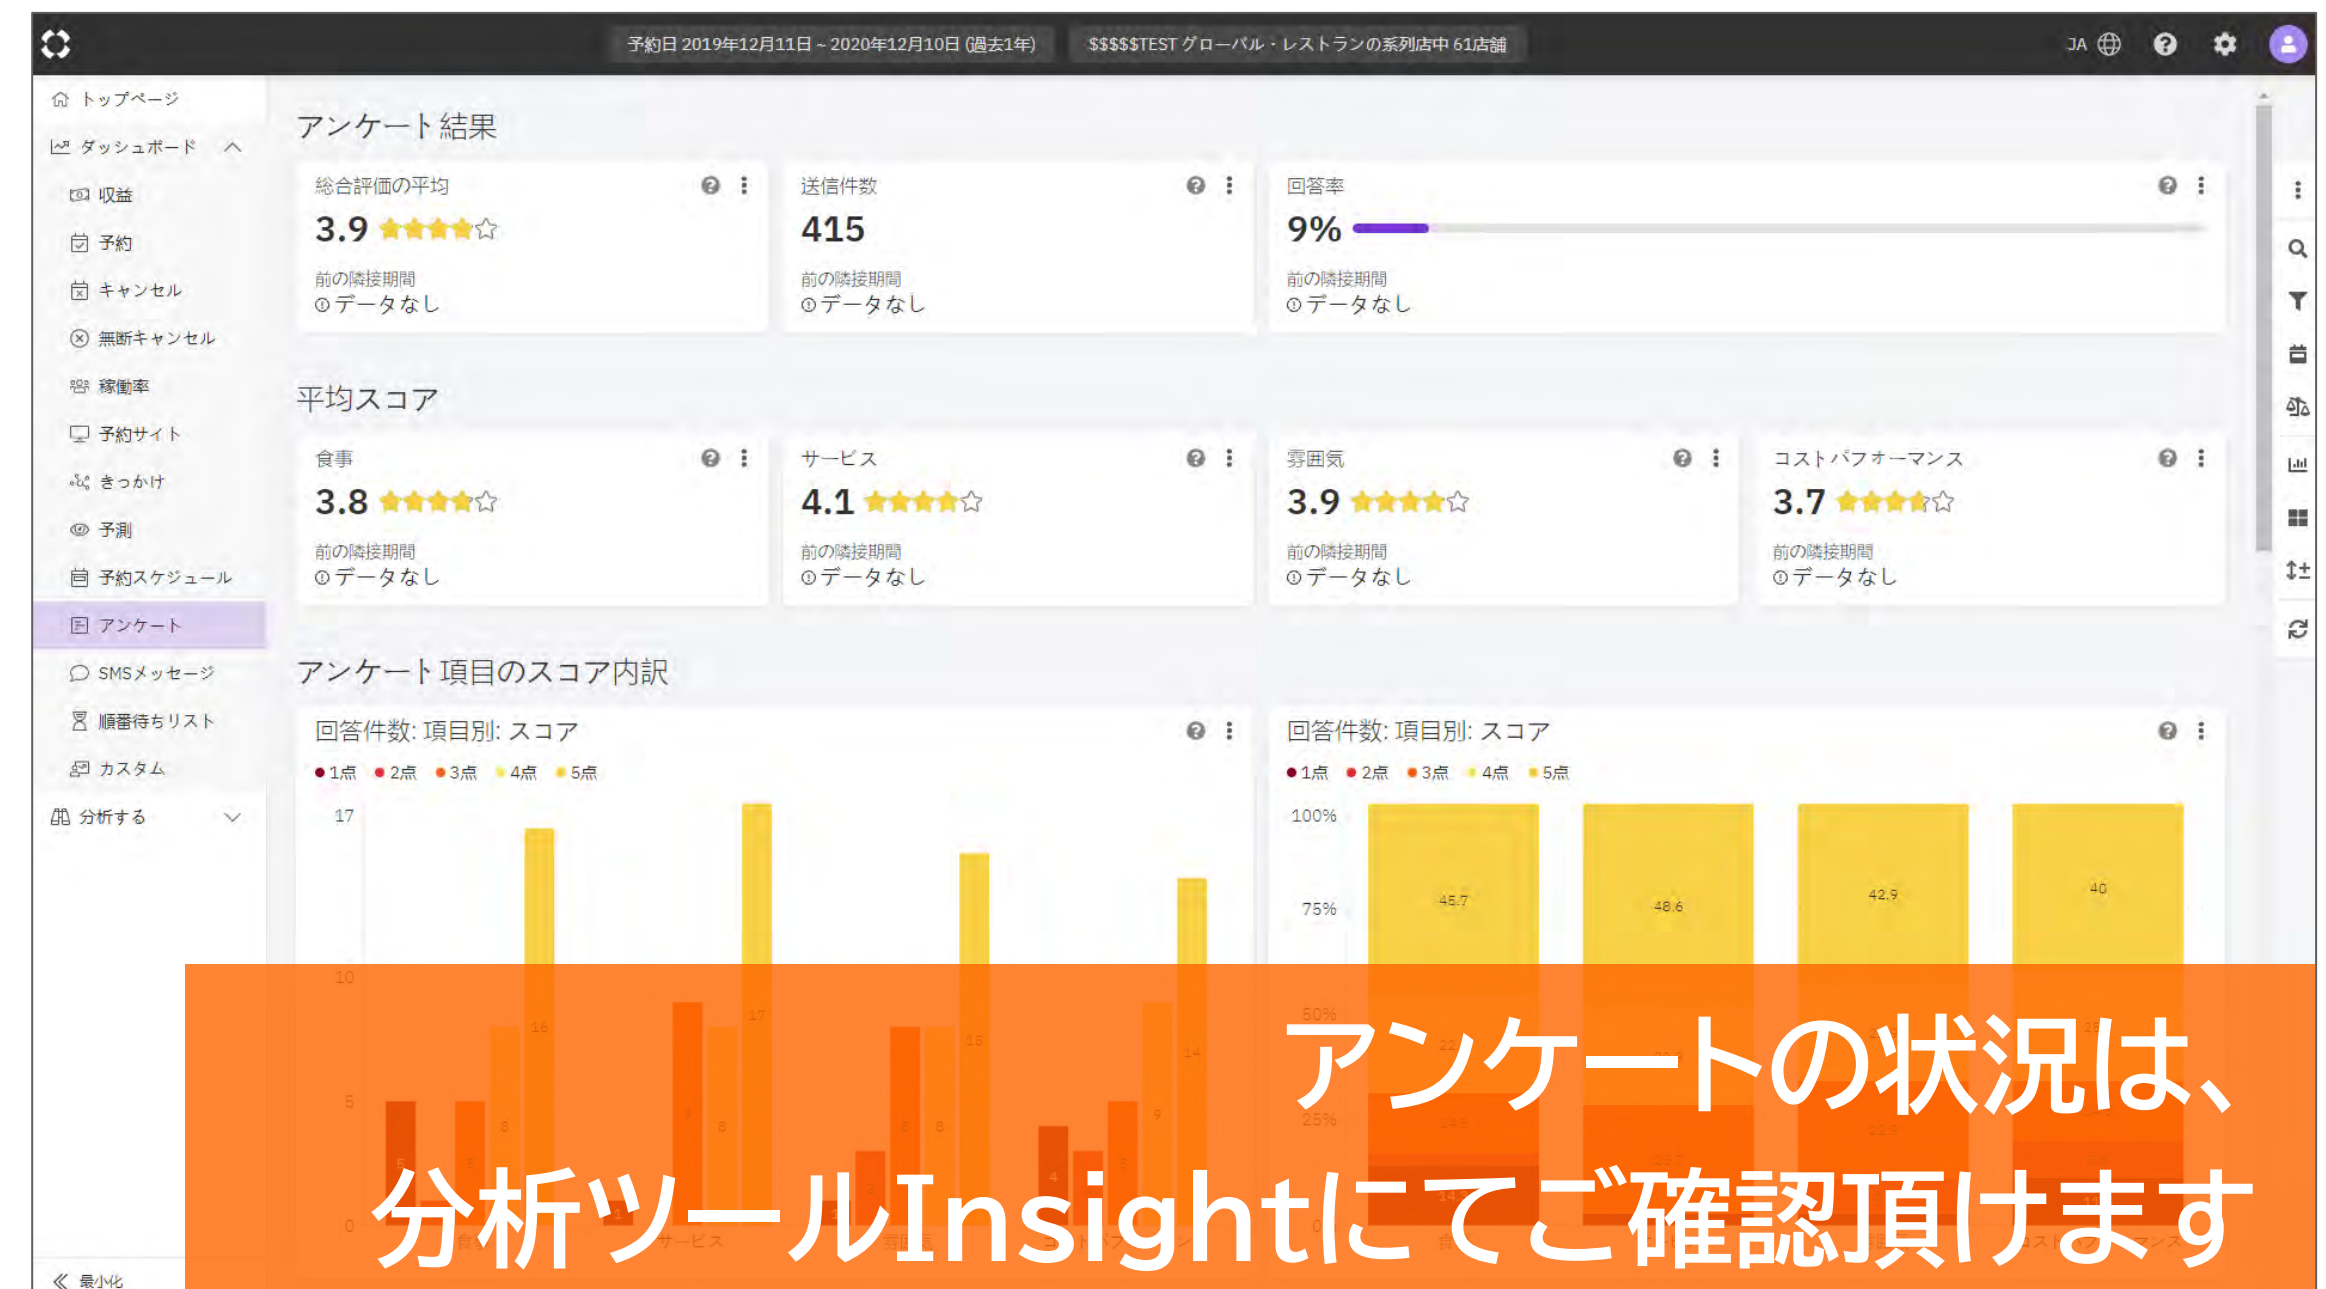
予約日 2019年12月11日 - 2020年12月10日 (過去1年) $$$$$TEST グローバル・レストランの系列店中 61店舗 JA

トップページ
ダッシュボード
収益
予約
キャンセル
無断キャンセル
稼働率
予約サイト
きっかけ
予測
予約スケジュール
アンケート
SMSメッセージ
順番待ちリスト
カスタム
分析する
最小化

アンケート結果

総合評価の平均
3.9
前の隣接期間
データなし

送信件数
415
前の隣接期間
データなし

回答率
9%
前の隣接期間
データなし

平均スコア

食事
3.8
前の隣接期間
データなし

サービス
4.1
前の隣接期間
データなし

雰囲気
3.9
前の隣接期間
データなし

コストパフォーマンス
3.7
前の隣接期間
データなし

アンケート項目のスコア内訳

回答件数: 項目別: スコア
1点 2点 3点 4点 5点
17
10
5
0

回答件数: 項目別: スコア
1点 2点 3点 4点 5点
100%
75%
45.7
48.6
42.9
40

アンケートの状況は、
分析ツールInsightにてご確認頂けます